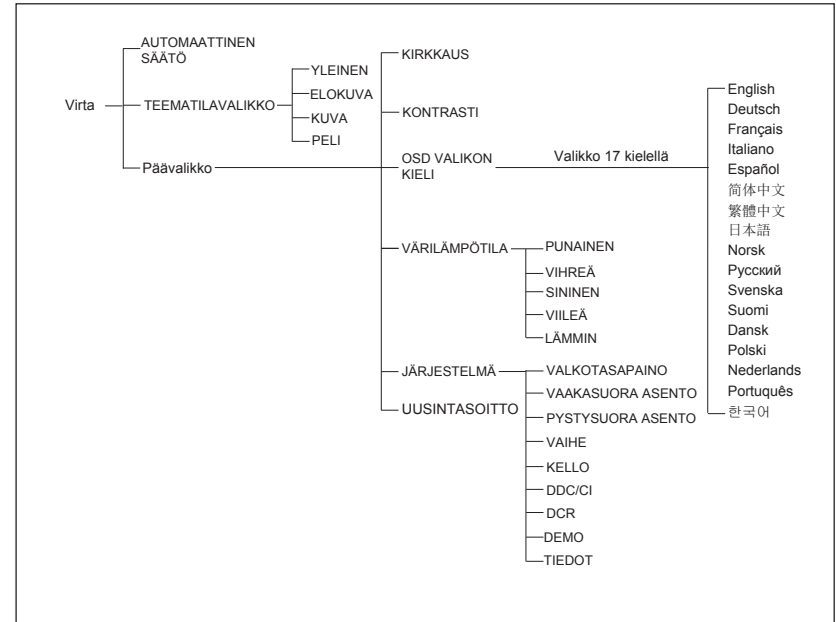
Virta

AUTOMAATTINEN SÄÄTÖ

TEEMATILAVALIKKO

YLEINEN
ELOKUVA
KUVA
PELI

Päävalikko

KIRKKAUS

KONTRASTI

OSD VALIKON KIELI

Valikko 17 kielellä

English
Deutsch
Français
Italiano
Español
简体中文
繁體中文
日本語
Norsk
Русский
Svenska
Suomi
Dansk
Polski
Nederlands
Português
한국어

VÄRILÄMPÖTILA

PUNAINEN
VIHREÄ
SININEN
VIILEÄ
LÄMMIN

JÄRJESTELMÄ

VALKOTASAPAINO
VAAKASUORA ASENTO
PYSTYSUORA ASENTO
VAIHE
KELLO
DDC/CI
DCR
DEMO
TIEDOT

UUSINTASOITTO